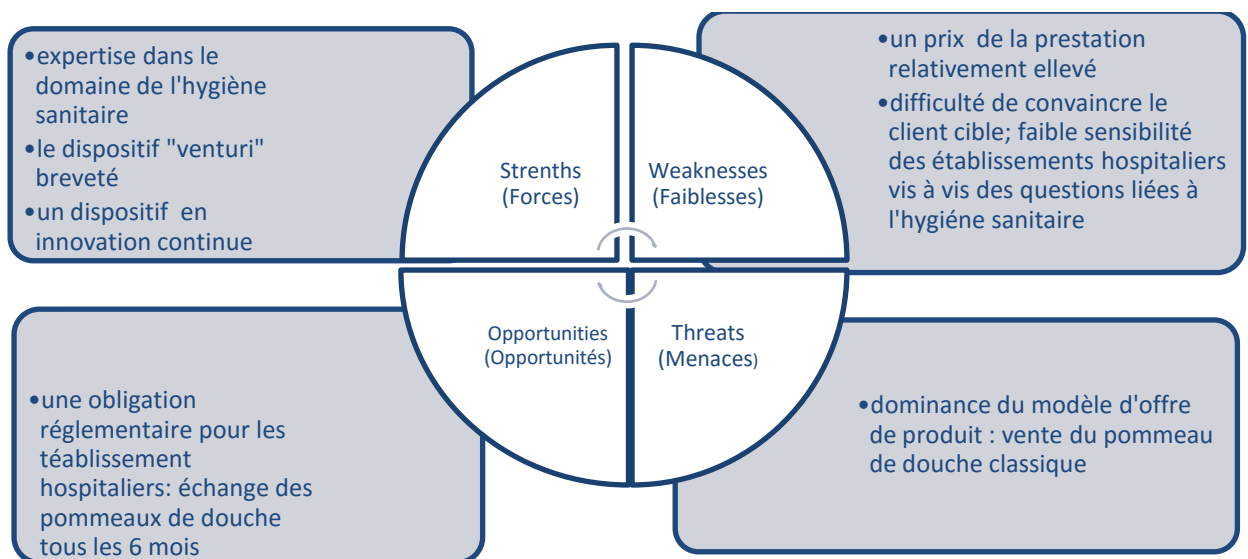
•expertise dans le domaine de l'hygiène sanitaire
•le dispositif "venturi" breveté
•un dispositif en innovation continue

•un prix de la prestation relativement ellevé
•difficulté de convaincre le client cible; faible sensibilité des établissements hospitaliers vis à vis des questions liées à l'hygiéne sanitaire

Strenths (Forces)

Weaknesses (Faiblesses)

Opportunities (Opportunités)

Threats (Menaces)

•une obligation réglementaire pour les téablissement hospitaliers: échange des pommeaux de douche tous les 6 mois

•dominance du modèle d'offre de produit : vente du pommeau de douche classique